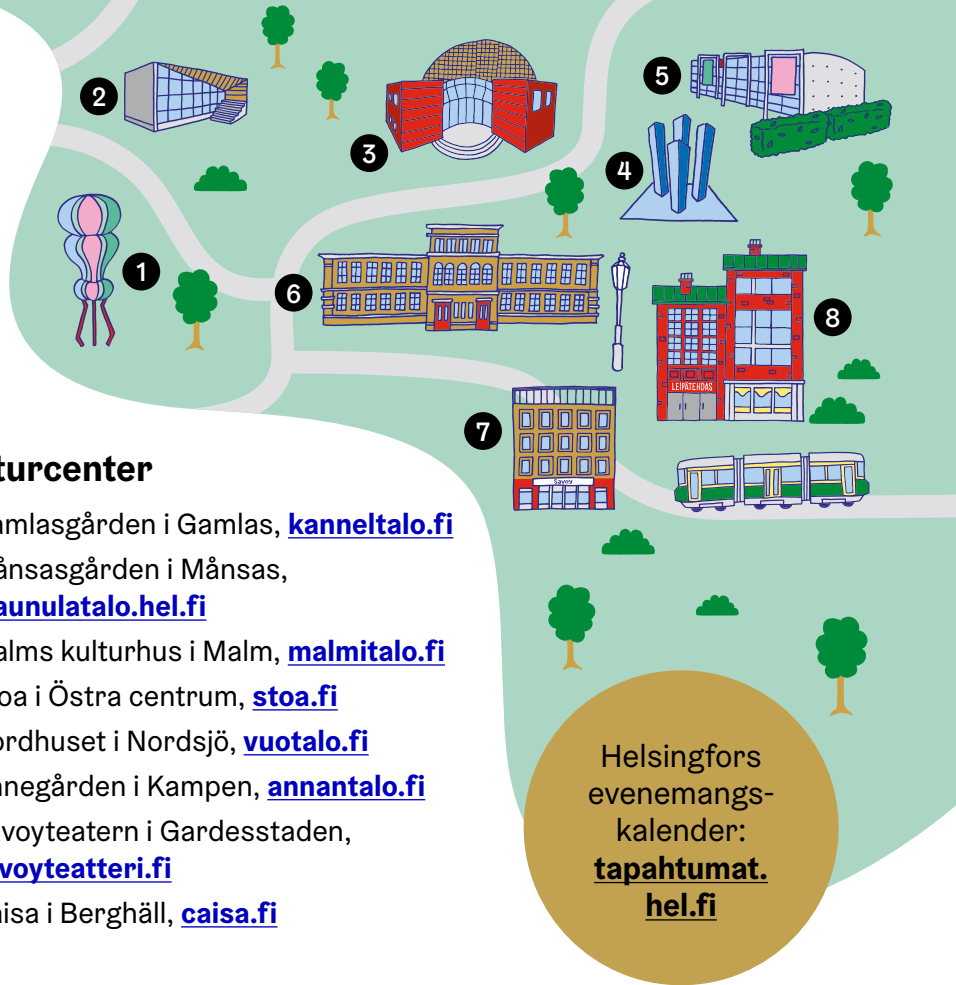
2

3

5

4

1

6

8

LEIPATEHDAS

7

Savoy

turcenter

amlasgården i Gamlas, kanneltalo.fi

ånsasgården i Månsas, aunulatalo.hel.fi

alms kulturhus i Malm, malmitalo.fi

oa i Östra centrum, stoa.fi

ordhuset i Nordsjö, vuotalo.fi

nnegården i Kampen, annantalo.fi

voyteatern i Gardesstaden, voyteatteri.fi

aisa i Berghäll, caisa.fi

Helsingfors evenemangskalender: tapahtumat.hel.fi